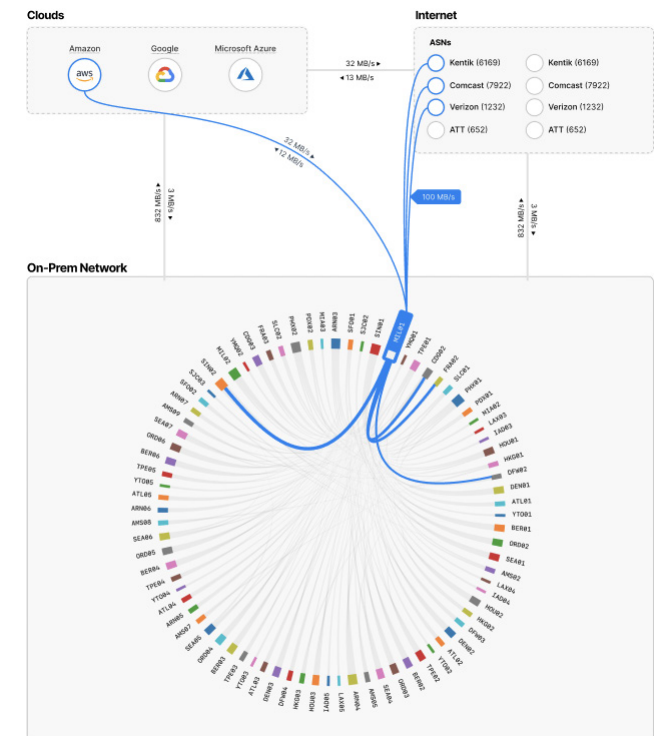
Clouds

Amazon

aws

Google

Microsoft Azure

Internet

ASNs

Kentik (6169)

Kentik (6169)

Comcast (7922)

Comcast (7922)

Verizon (1232)

Verizon (1232)

ATT (652)

ATT (652)

32 MB/s ▸
◂ 13 MB/s

32 MB/s ▸
◂ 12 MB/s

100 MB/s

832 MB/s ▸
◂ 3 MB/s

832 MB/s ▸
◂ 3 MB/s

On-Prem Network

MIA01
SIN01
SJC02
SFO01
EWR03
MIA03
PDX02
PHX02
SLC02
FRA03
CDG03
MIA02
SIN02
SJC03
SFO02
ARN07
AMS09
SEA07
ORD06
BER06
TPE05
YTO05
ATL05
ARN06
AMS08
SEA06
ORD05
BER04
TPE04
YTO04
ATL04
ARN05
AMS07
SEA05
ORD04
BER03
TPE03
YTO03
ATL03
DEN03
DFW04
HKG03
HOU03
IAD05
LAX05
ARN04
AMS06
SEA04
ORD03
BER02
TPE02
YTO02
ATL02
DFW03
HKG02
HOU02
IAD04
LAX04
AMS02
SEA01
ORD02
BER01
YTO01
ATL01
DEN01
DFW02
HKG01
HOU01
IAD03
LAX03
MIA02
PDX01
PHX01
SLC01
FRA02
CDG02
TPE01
HKG01